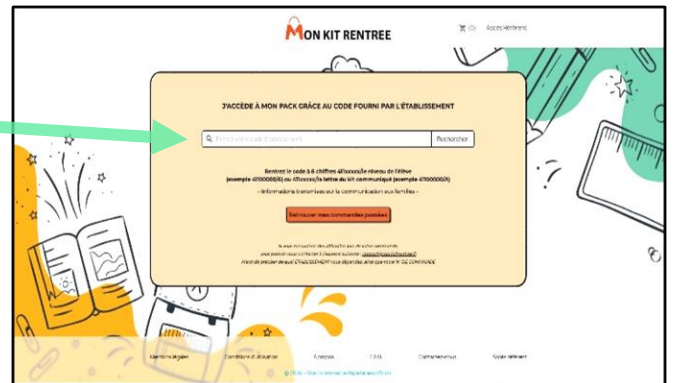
MON KIT RENTREE

(0) Accès Référent

J'ACCÈDE À MON PACK GRÂCE AU CODE FOURNI PAR L'ÉTABLISSEMENT

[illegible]

Rechercher

Rentrez le code à 8 chiffres 4Xxxxxx/le niveau de l'élève (exemple 47000000/6) ou 4Xxxxxx/la lettre du kit communiqué (exemple 47000000/A)

- Informations transmises sur la communication aux familles -

Retrouver mes commandes passées

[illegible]

Mentions légales

Conditions d'utilisation

À propos

F.A.Q

Contactez-nous

Accès référent

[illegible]